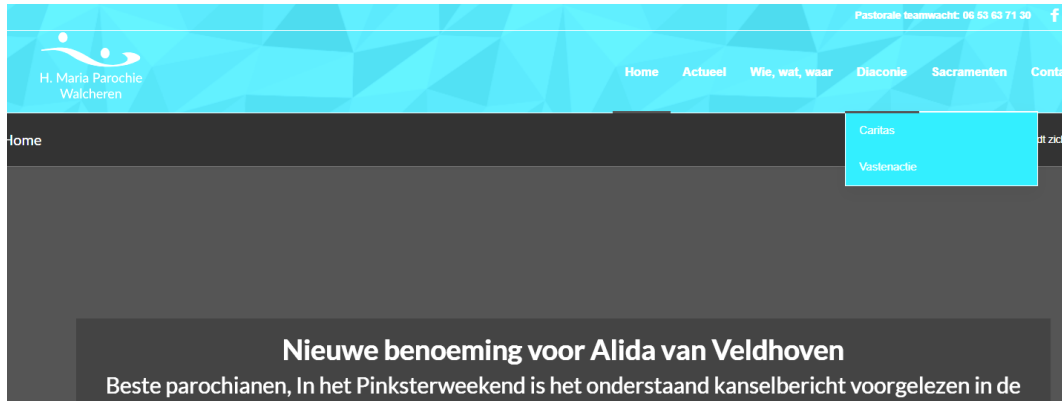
Pastorale teamwacht: 06 53 63 71 30

H. Maria Parochie Walcheren

Home Actueel Wie, wat, waar Diaconie Sacramenten Conta

Caritas

Vastenactie

Home

dt zic

Nieuwe benoeming voor Alida van Veldhoven

Beste parochianen, In het Pinksterweekend is het onderstaand kanselbericht voorgelezen in de